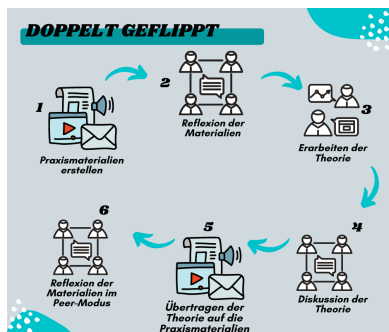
DOPPELT GEFLIPPT

1
Praxismaterialien erstellen

2
Reflexion der Materialien

3
Erarbeiten der Theorie

4
Diskussion der Theorie

5
Übertragen der Theorie auf die Praxismaterialien

6
Reflexion der Materialien im Peer-Modus